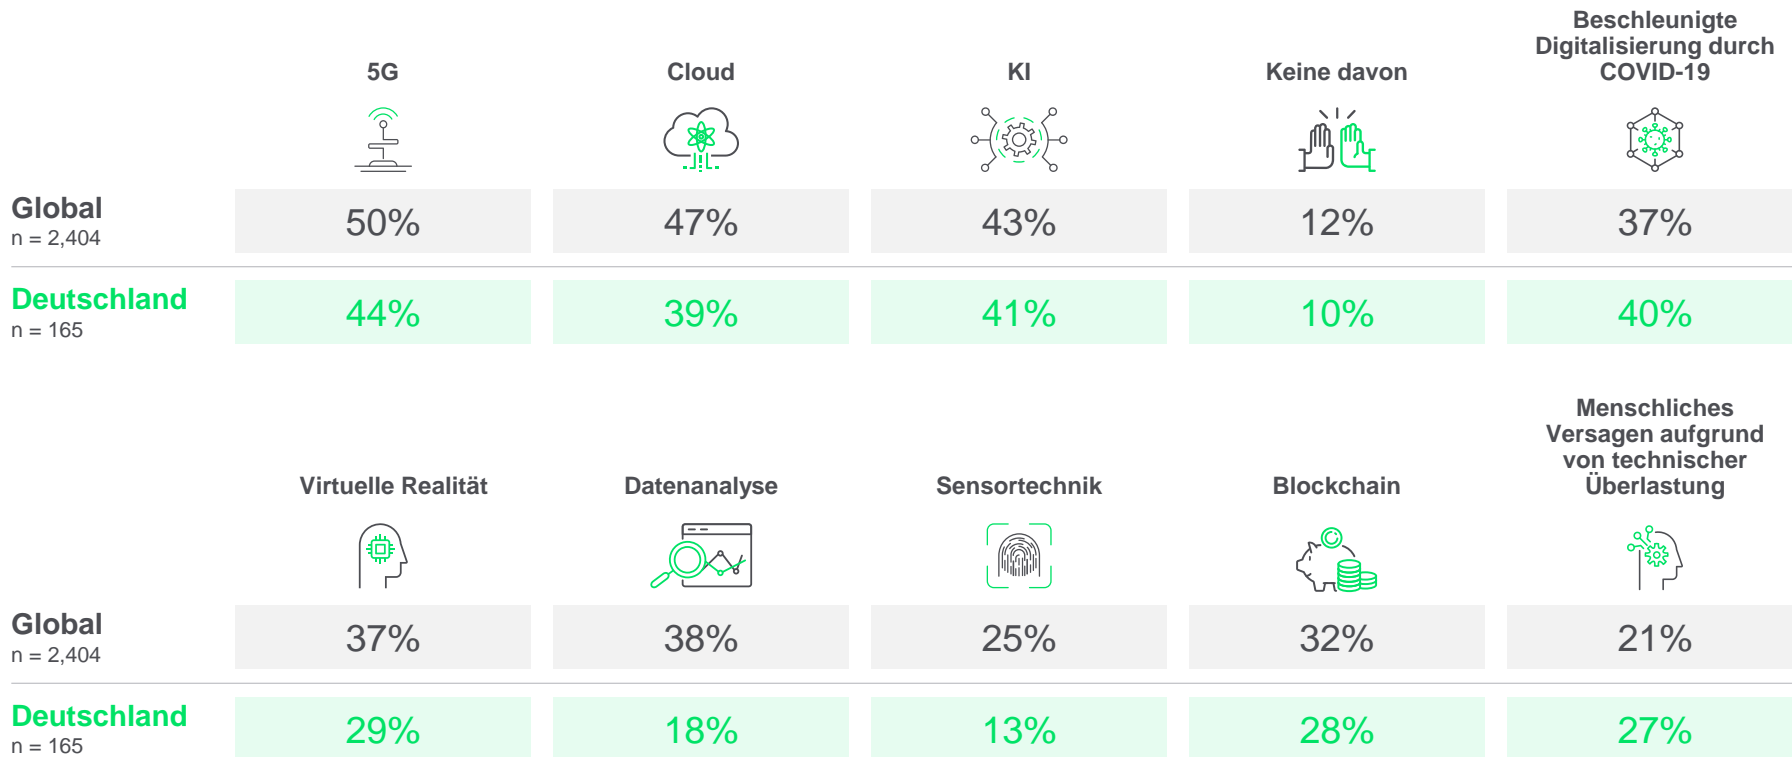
| | 5G | Cloud | KI | Keine davon | Beschleunigte Digitalisierung durch COVID-19 |
|---|---|---|---|---|---|
| Global n = 2,404 | 50% | 47% | 43% | 12% | 37% |
| Deutschland n = 165 | 44% | 39% | 41% | 10% | 40% |

| | Virtuelle Realität | Datenanalyse | Sensortechnik | Blockchain | Menschliches Versagen aufgrund von technischer Überlastung |
|---|---|---|---|---|---|
| Global n = 2,404 | 37% | 38% | 25% | 32% | 21% |
| Deutschland n = 165 | 29% | 18% | 13% | 28% | 27% |